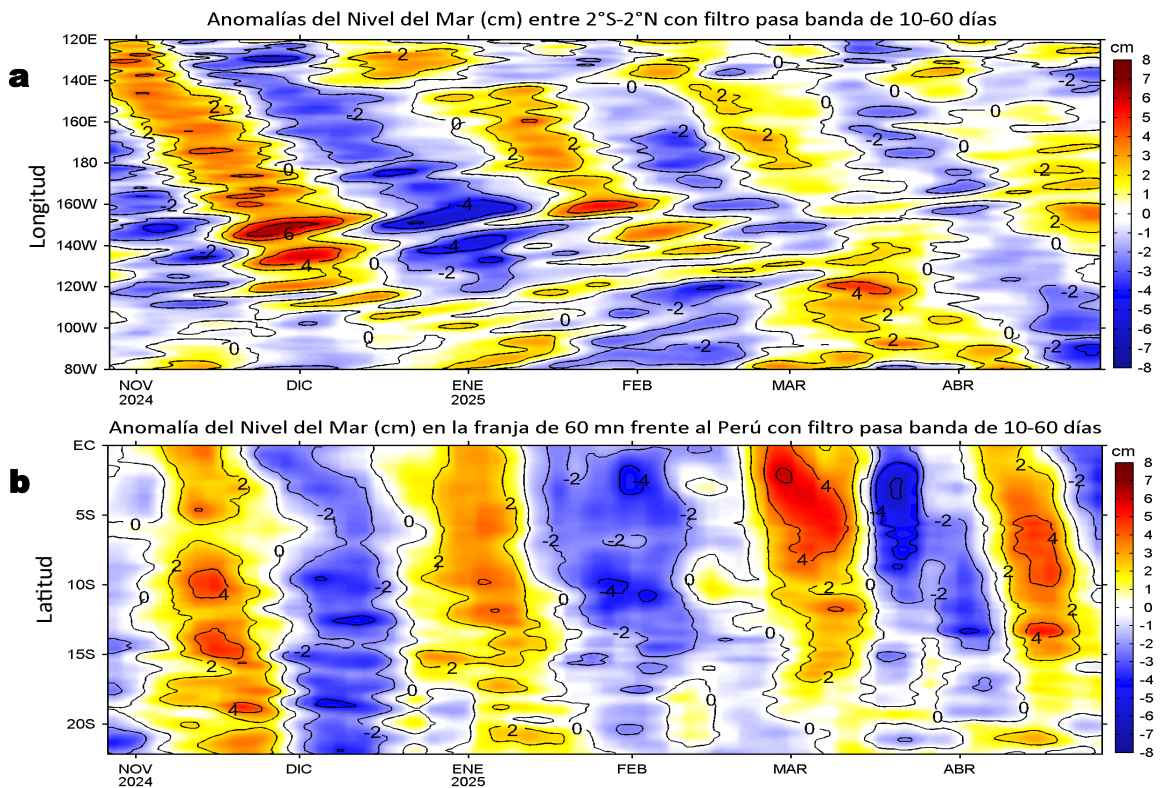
Anomalías del Nivel del Mar (cm) entre 2°S-2°N con filtro pasa banda de 10-60 días

a

Longitud

120E
140E
160E
180
160W
140W
120W
100W
80W

2
2
2
0
-2
-2
-2
6
4
0
-4
-4
-2
0
2
2
2
-2
0
2
-2
0
2
-2
0
0
2
-2
0
4
2
0
0
-2
-2
-2
0
2
0
0
-2
0

NOV 2024
DIC
ENE 2025
FEB
MAR
ABR

cm
8
7
6
5
4
3
2
1
0
-1
-2
-3
-4
-5
-6
-7
-8

Anomalía del Nivel del Mar (cm) en la franja de 60 mn frente al Perú con filtro pasa banda de 10-60 días

b

Latitud

EC
5S
10S
15S
20S

2
0
2
0
4
2
4
-2
0
-2
-2
0
0
2
-2
2
2
-2
-4
-2
-2
0
-2
-4
0
-2
0
4
4
2
2
0
0
-4
-2
-2
0
0
2
4
2
2
4
-2

NOV 2024
DIC
ENE 2025
FEB
MAR
ABR

cm
8
7
6
5
4
3
2
1
0
-1
-2
-3
-4
-5
-6
-7
-8